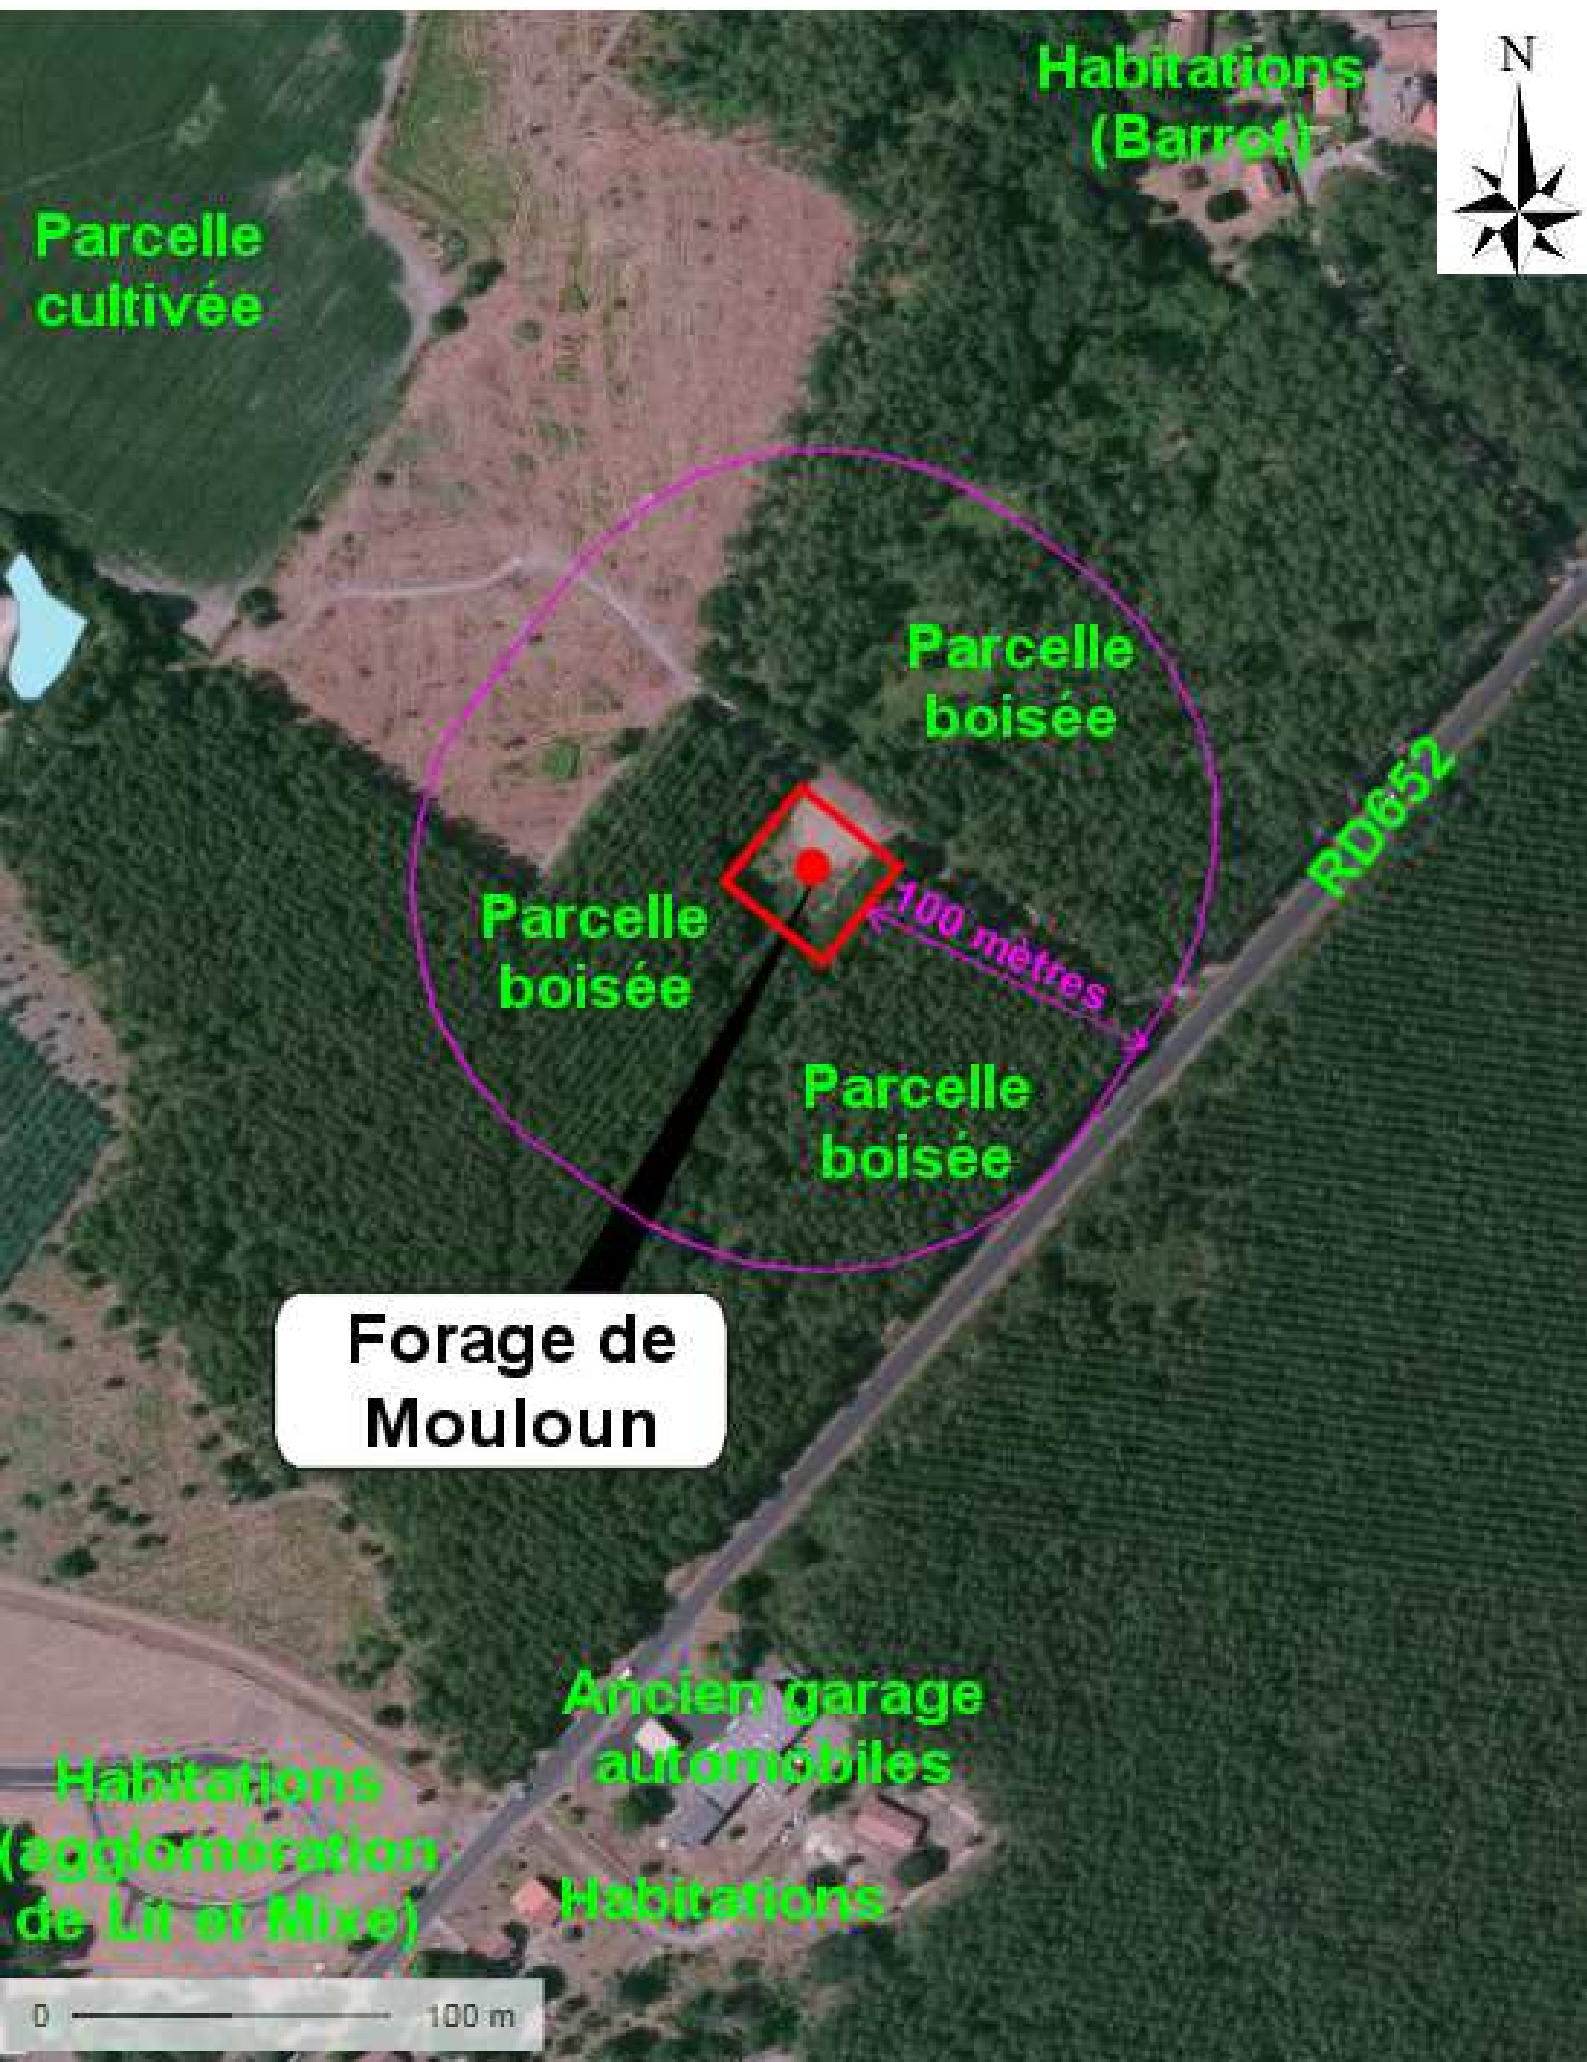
Habitations (Barrot)

N

Parcelle cultivée

Parcelle boisée

RD652

Parcelle boisée

100 mètres

Parcelle boisée

Forage de Mouloun

Ancien garage automobiles

Habitations (agglomération de Lit et Mixe)

Habitations

0 100 m